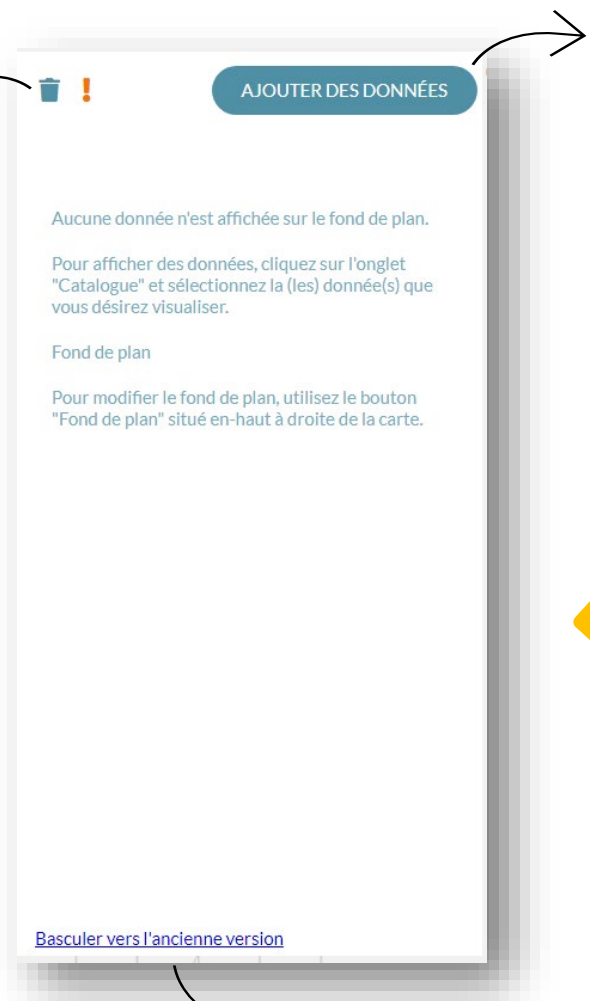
!

AJOUTER DES DONNÉES

Aucune donnée n'est affichée sur le fond de plan.

Pour afficher des données, cliquez sur l'onglet "Catalogue" et sélectionnez la (les) donnée(s) que vous désirez visualiser.

Fond de plan

Pour modifier le fond de plan, utilisez le bouton "Fond de plan" situé en-haut à droite de la carte.

Basculer vers l'ancienne version